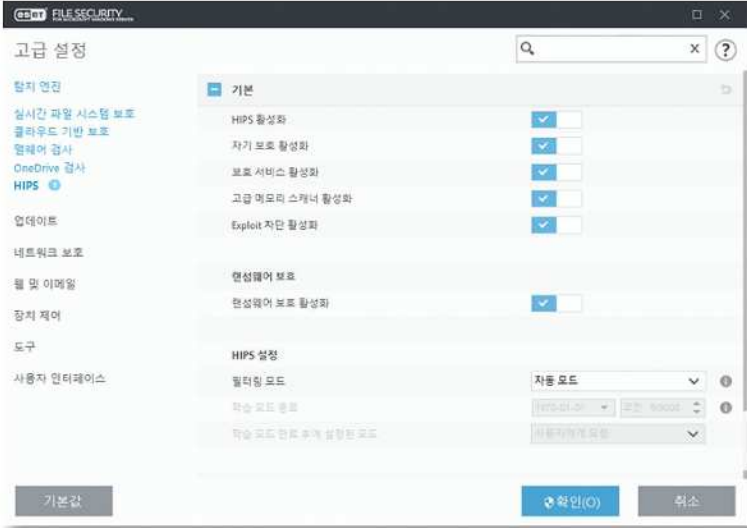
ESET FILE SECURITY

고급 설정

?

탐지 엔진

실시간 파일 시스템 보호
클라우드 기반 보호
맬웨어 검사
OneDrive 검사
HIPS

업데이트

네트워크 보호

웹 및 이메일

장치 제어

도구

사용자 인터페이스

기본

HIPS 활성화

자기 보호 활성화

보호 서비스 활성화

고급 메모리 스캐너 활성화

Exploit 차단 활성화

랜섬웨어 보호

랜섬웨어 보호 활성화

HIPS 설정

필터링 모드 | 자동 모드

학습 모드 종료 | 1970-01-01 | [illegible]

학습 모드 만료 후에 설정된 모드 | 사용자에게 묻음

기본값

확인(O)

취소